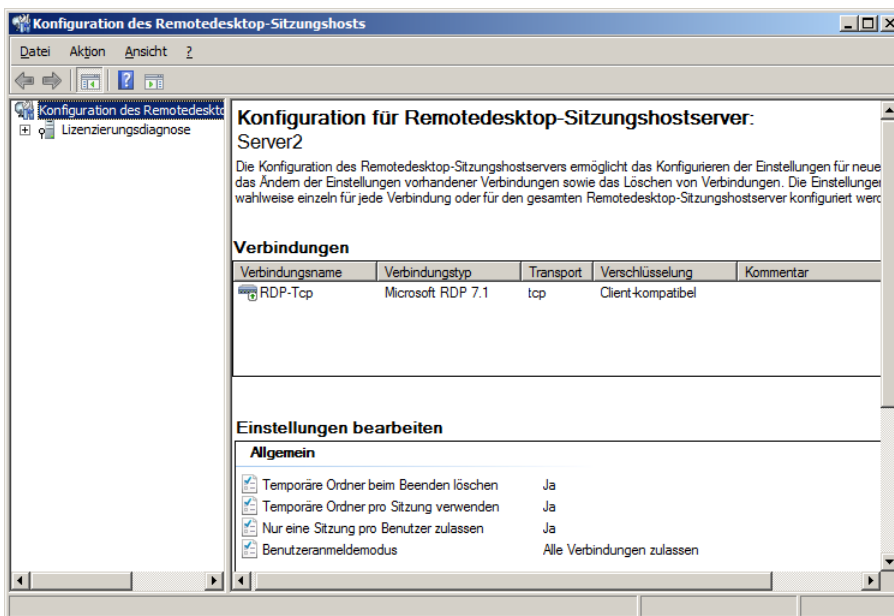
Konfiguration des Remotedesktop-Sitzungshosts

Datei Aktion Ansicht ?

Konfiguration des Remotedeskto
Lizenzierungsdiagnose

Konfiguration für Remotedesktop-Sitzungshostserver:
Server2

Die Konfiguration des Remotedesktop-Sitzungshostservers ermöglicht das Konfigurieren der Einstellungen für neue das Ändern der Einstellungen vorhandener Verbindungen sowie das Löschen von Verbindungen. Die Einstellunger wahlweise einzeln für jede Verbindung oder für den gesamten Remotedesktop-Sitzungshostserver konfiguriert werd

Verbindungen

| Verbindungsname | Verbindungstyp | Transport | Verschlüsselung | Kommentar |
|---|---|---|---|---|
| RDP-Tcp | Microsoft RDP 7.1 | tcp | Client-kompatibel | |

Einstellungen bearbeiten

Allgemein

| | |
|---|---|
| Temporäre Ordner beim Beenden löschen | Ja |
| Temporäre Ordner pro Sitzung verwenden | Ja |
| Nur eine Sitzung pro Benutzer zulassen | Ja |
| Benutzeranmeldemodus | Alle Verbindungen zulassen |